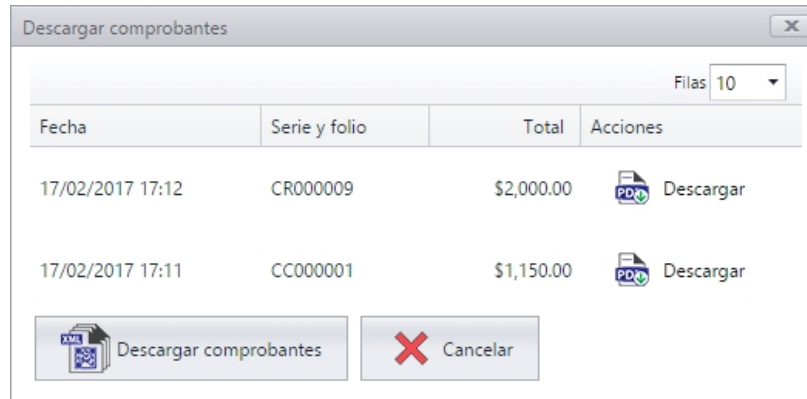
Descargar comprobantes

Filas 10

| Fecha | Serie y folio | Total | Acciones |
|---|---|---|---|
| 17/02/2017 17:12 | CR000009 | \$2,000.00 | PDF Descargar |
| 17/02/2017 17:11 | CC000001 | \$1,150.00 | PDF Descargar |

XML Descargar comprobantes

Cancelar